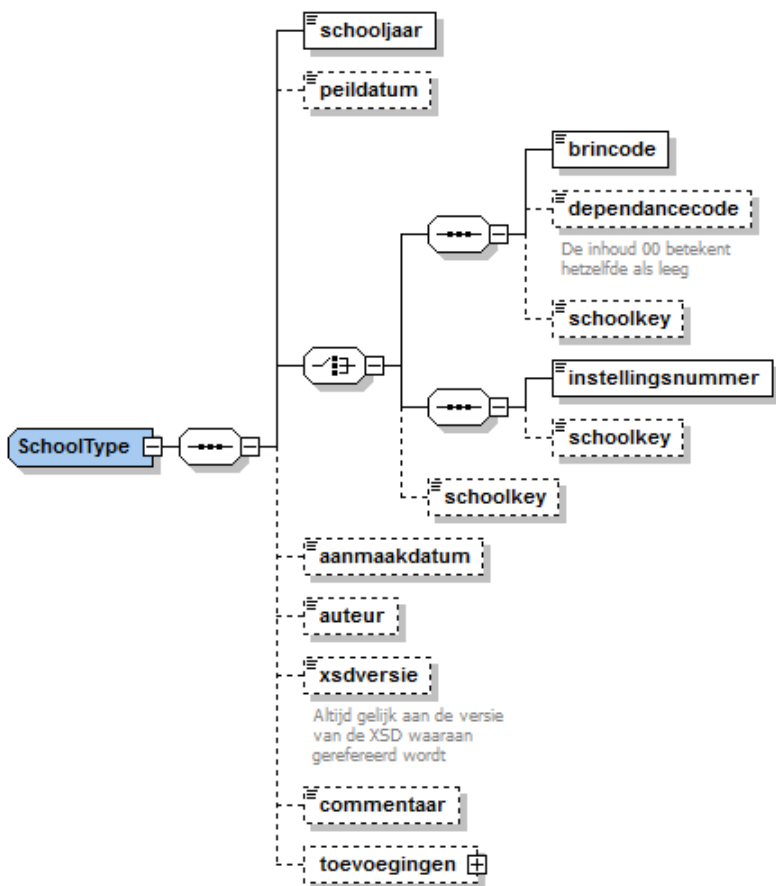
schooljaar

peildatum

brincode

dependancecode

De inhoud 00 betekent hetzelfde als leeg

schoolkey

instellingsnummer

schoolkey

SchoolType

schoolkey

aanmaakdatum

auteur

xsdversie

Altijd gelijk aan de versie van de XSD waaraan gerefereerd wordt

commentaar

toevoegingen